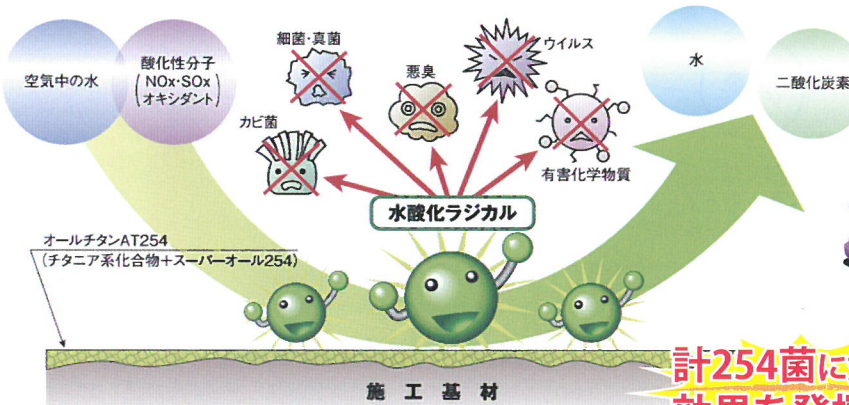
空気中の水

酸化性分子
(NOx·SOx
オキシダント)

細菌·真菌

悪臭

ウイルス

カビ菌

有害化学物質

水

二酸化炭素

水酸化ラジカル

オールチタンAT254
(チタニア系化合物+スーパーオール254)

施工基材

計254菌に

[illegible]